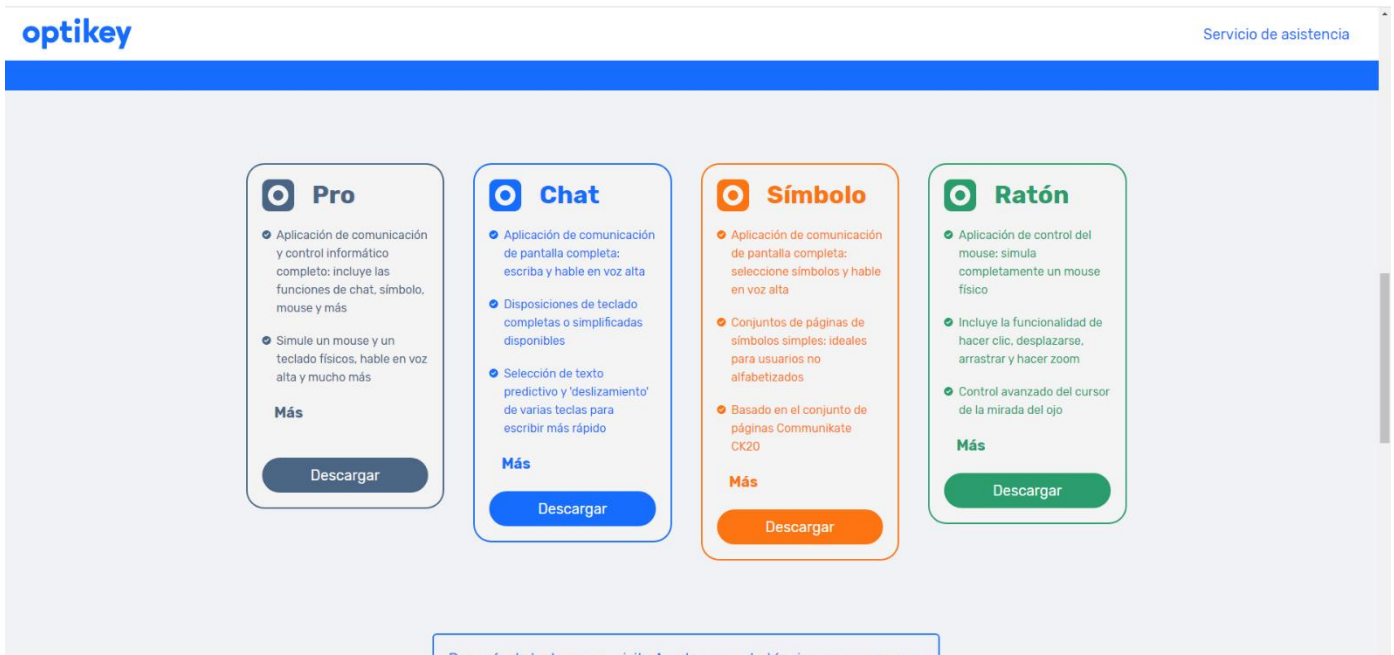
optikey

Servicio de asistencia

Pro

Aplicación de comunicación y control informático completo: incluye las funciones de chat, símbolo, mouse y más

Simule un mouse y un teclado físicos, hable en voz alta y mucho más

Más

Descargar

Chat

Aplicación de comunicación de pantalla completa: escriba y hable en voz alta

Disposiciones de teclado completas o simplificadas disponibles

Selección de texto predictivo y 'deslizamiento' de varias teclas para escribir más rápido

Más

Descargar

Símbolo

Aplicación de comunicación de pantalla completa: seleccione símbolos y hable en voz alta

Conjuntos de páginas de símbolos simples: ideales para usuarios no alfabetizados

Basado en el conjunto de páginas Communikate CK20

Más

Descargar

Ratón

Aplicación de control del mouse: simula completamente un mouse físico

Incluye la funcionalidad de hacer clic, desplazarse, arrastrar y hacer zoom

Control avanzado del cursor de la mirada del ojo

Más

Descargar

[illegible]